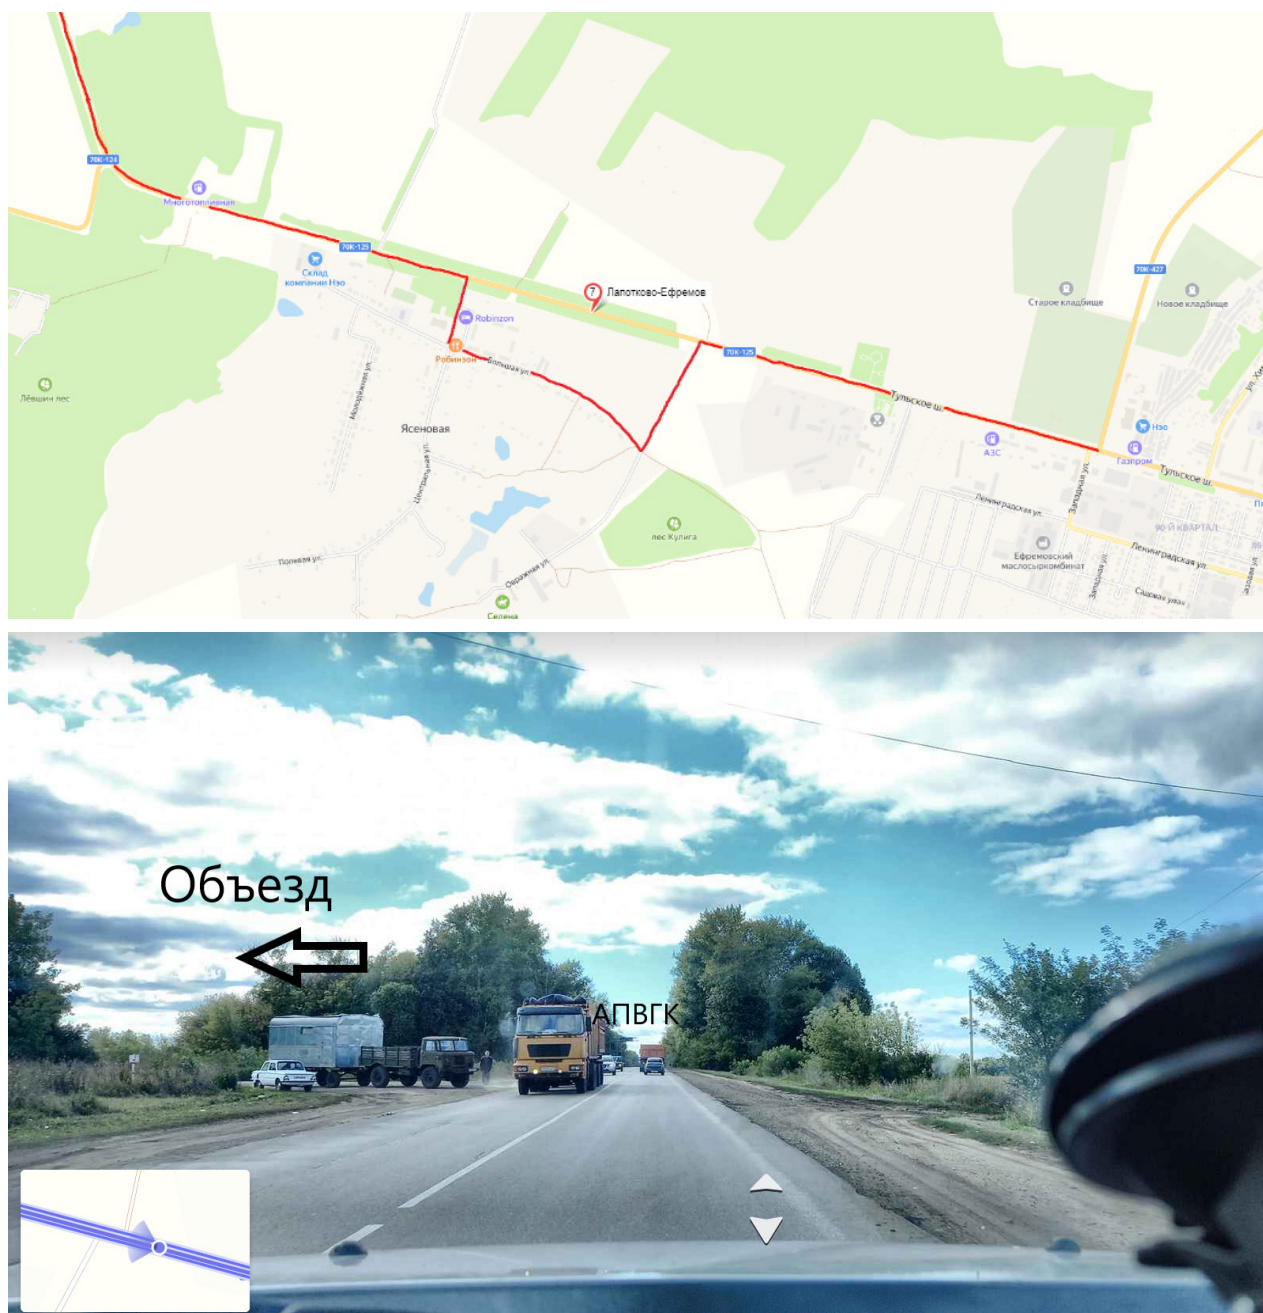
70К-124
Многотопливная
70К-125
Склад компании Нэо
Robinzon
Робинзон
Лапотково-Ефремов
70К-125
Тульское ш.
70К-427
Старое кладбище
Новое кладбище
Нэо
Газпром
АЗС
Тульское ш.
Лёвшин лес
Ясеновая
Молодёжная ул.
Центральная ул.
Вольная ул.
Полевая ул.
Овражная ул.
лес Кулига
Селена
Ленинградская ул.
Западная ул.
90-Й КВАРТАЛ
Ленинградская ул.
Ефремовский маслосыркомбинат
Западная ул.
Садовая ул.

Объезд
АПВГК